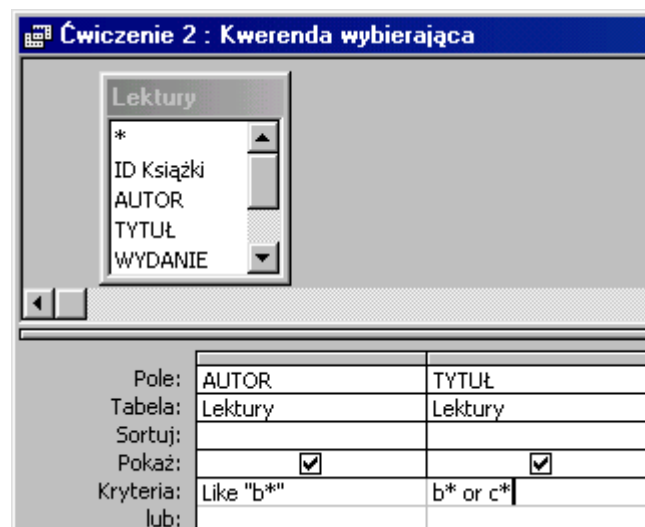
Ćwiczenie 2 : Kwerenda wybierająca

Lektury
*
ID Książki
AUTOR
TYTUŁ
WYDANIE

| | | |
|---|---|---|
| Pole: | AUTOR | TYTUŁ |
| Tabela: | Lektury | Lektury |
| Sortuj: | | |
| Pokaż: | ☑ | ☑ |
| Kryteria: | Like "b*" | b* or c* |
| lub: | | |